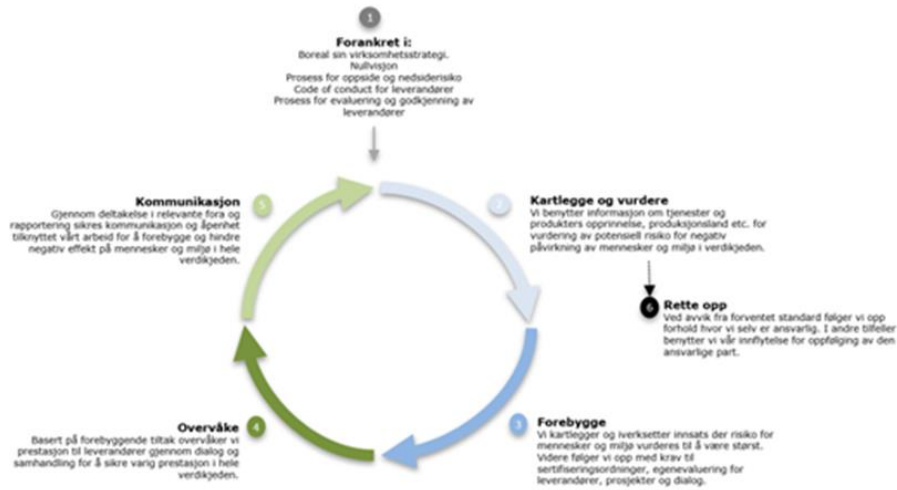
1

Forankret i:
Boreal sin virksomhetsstrategi.
Nullvisjon
Prosess for oppside og nedsiderisiko
Code of conduct for leverandører
Prosess for evaluering og godkjenning av leverandører

2
Kartlegge og vurdere
Vi benytter informasjon om tjenester og produkters opprinnelse, produksjonsland etc. for vurdering av potensiell risiko for negativ påvirkning av mennesker og miljø i verdikjeden.

6
Rette opp
Ved avvik fra forventet standard følger vi opp forhold hvor vi selv er ansvarlig. I andre tilfeller benytter vi vår innflytelse for oppfølging av den ansvarlige part.

3
Forebygge
Vi kartlegger og iverksetter innsats der risiko for mennesker og miljø vurderes til å være størst. Videre følger vi opp med krav til sertifiseringsordninger, egenevaluering for leverandører, prosjekter og dialog.

4
Overvåke
Basert på forebyggende tiltak overvåker vi prestasjon til leverandører gjennom dialog og samhandling for å sikre varig prestasjon i hele verdikjeden.

5
Kommunikasjon
Gjennom deltakelse i relevante fora og rapportering sikres kommunikasjon og åpenhet tilknyttet vårt arbeid for å forebygge og hindre negativ effekt på mennesker og miljø i hele verdikjeden.